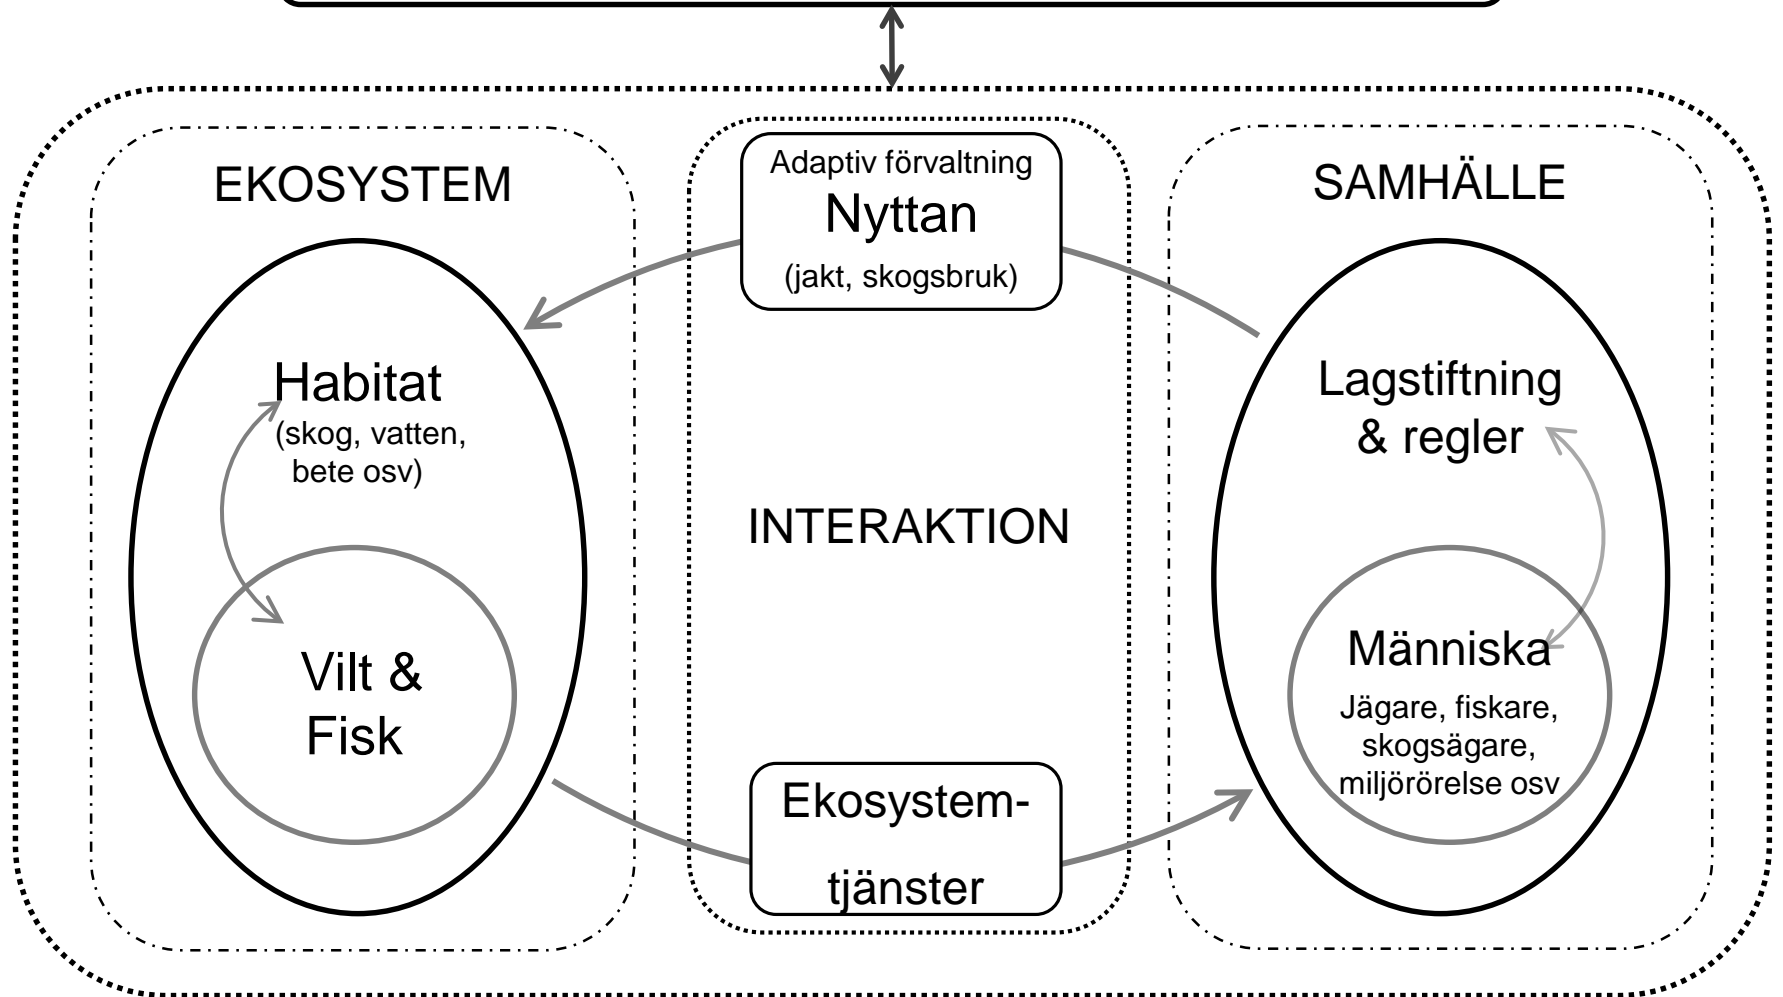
EKOSYSTEM

Habitat
(skog, vatten, bete osv)

Vilt & Fisk

Adaptiv förvaltning
Nyttan
(jakt, skogsbruk)

INTERAKTION

Ekosystemtjänster

SAMHÄLLE

Lagstiftning & regler

Människa
Jägare, fiskare, skogsägare, miljörörelse osv